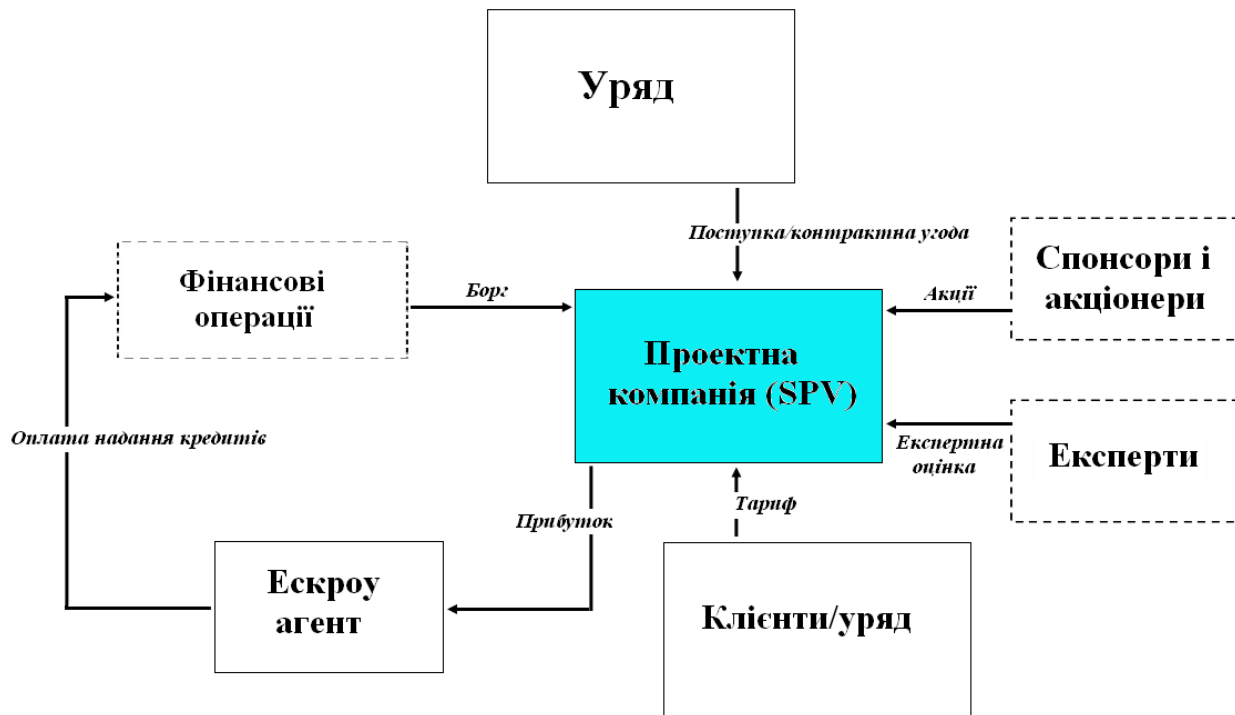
Уряд

Поступка/контрактна угода

Фінансові операції

Борг

Проектна компанія (SPV)

Акції

Спонсори і акціонери

Оплата надання кредитів

Експертна оцінка

Експерти

Прибуток

Тариф

Ескроу агент

Клієнти/уряд